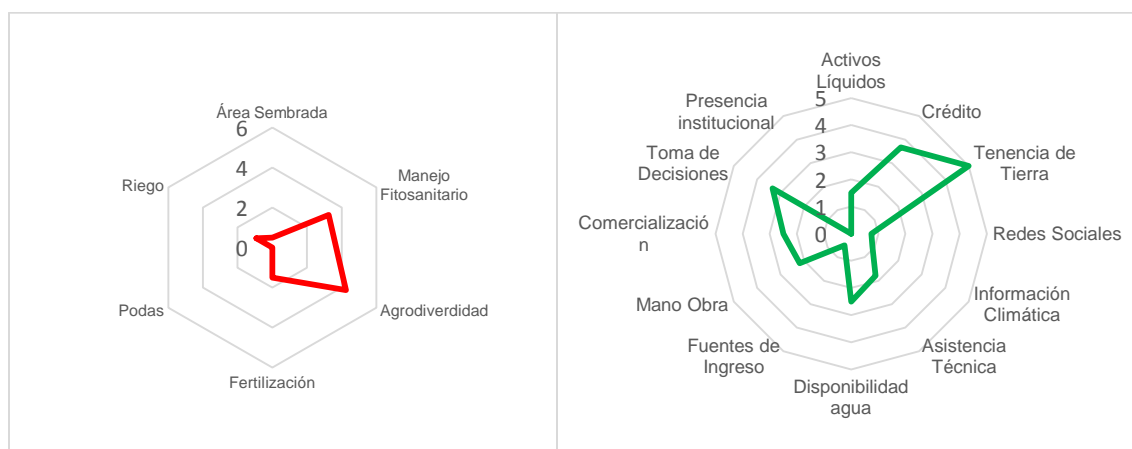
Área Sembrada
6
4
2
0
Manejo Fitosanitario
Agrodiverdidad
Fertilización
Podas
Riego

Activos Líquidos
5
4
3
2
1
0
Crédito
Tenencia de Tierra
Redes Sociales
Información Climática
Asistencia Técnica
Disponibilidad agua
Fuentes de Ingreso
Mano Obra
Comercializació n
Toma de Decisiones
Presencia institucional